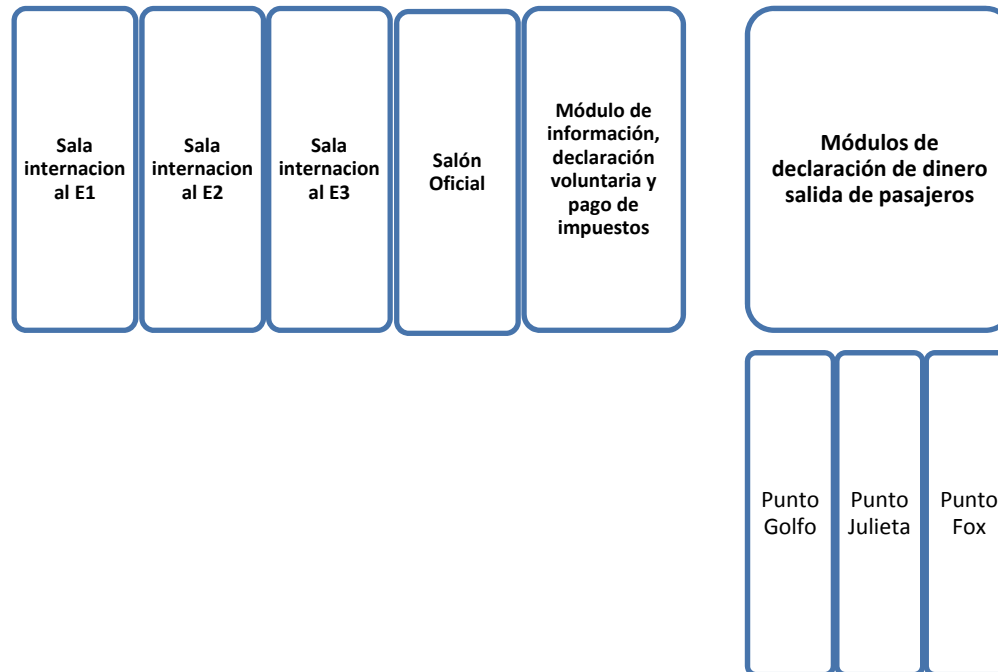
Sala internacional E1

Sala internacional E2

Sala internacional E3

Salón Oficial

Módulo de información, declaración voluntaria y pago de impuestos

Módulos de declaración de dinero salida de pasajeros

Punto Golfo

Punto Julieta

Punto Fox